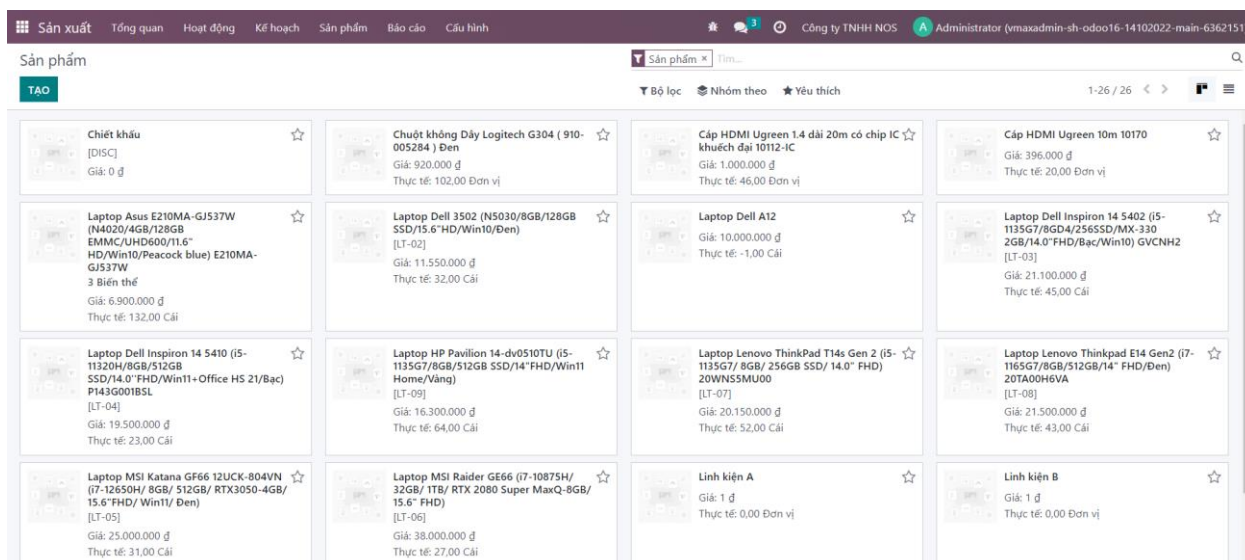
Sản xuất Tổng quan Hoạt động Kế hoạch Sản phẩm Báo cáo Cấu hình

3 Công ty TNHH NOS A Administrator (vmaxadmin-sh-odoo16-14102022-main-6362151

Sản phẩm

TẠO

Sản phẩm × Tìm...

Bộ lọc Nhóm theo Yêu thích

1-26 / 26

Chiết khấu
[DISC]
Giá: 0 đ

Chuột không Dây Logitech G304 ( 910-005284 ) Đen
Giá: 920.000 đ
Thực tế: 102,00 Đơn vị

Cáp HDMI Ugreen 1.4 dài 20m có chip IC khuếch đại 10112-IC
Giá: 1.000.000 đ
Thực tế: 46,00 Đơn vị

Cáp HDMI Ugreen 10m 10170
Giá: 396.000 đ
Thực tế: 20,00 Đơn vị

Laptop Asus E210MA-GJ537W (N4020/4GB/128GB EMMC/UHD600/11.6" HD/Win10/Peacock blue) E210MA-GJ537W
3 Biến thể
Giá: 6.900.000 đ
Thực tế: 132,00 Cái

Laptop Dell 3502 (N5030/8GB/128GB SSD/15.6"HD/Win10/Đen)
[LT-02]
Giá: 11.550.000 đ
Thực tế: 32,00 Cái

Laptop Dell A12
Giá: 10.000.000 đ
Thực tế: -1,00 Cái

Laptop Dell Inspiron 14 5402 (i5-1135G7/8GD4/256SSD/MX-330 2GB/14.0"FHD/Bạc/Win10) GVCNH2
[LT-03]
Giá: 21.100.000 đ
Thực tế: 45,00 Cái

Laptop Dell Inspiron 14 5410 (i5-11320H/8GB/512GB SSD/14.0"FHD/Win11+Office HS 21/Bạc) P143G001BSL
[LT-04]
Giá: 19.500.000 đ
Thực tế: 23,00 Cái

Laptop HP Pavilion 14-dv0510TU (i5-1135G7/8GB/512GB SSD/14"FHD/Win11 Home/Vàng)
[LT-09]
Giá: 16.300.000 đ
Thực tế: 64,00 Cái

Laptop Lenovo ThinkPad T14s Gen 2 (i5-1135G7/ 8GB/ 256GB SSD/ 14.0" FHD) 20WNS5MU00
[LT-07]
Giá: 20.150.000 đ
Thực tế: 52,00 Cái

Laptop Lenovo Thinkpad E14 Gen2 (i7-1165G7/8GB/512GB/14" FHD/Đen) 20TA00H6VA
[LT-08]
Giá: 21.500.000 đ
Thực tế: 43,00 Cái

Laptop MSI Katana GF66 12UCK-804VN (i7-12650H/ 8GB/ 512GB/ RTX3050-4GB/ 15.6"FHD/ Win11/ Đen)
[LT-05]
Giá: 25.000.000 đ
Thực tế: 31,00 Cái

Laptop MSI Raider GE66 (i7-10875H/ 32GB/ 1TB/ RTX 2080 Super MaxQ-8GB/ 15.6" FHD)
[LT-06]
Giá: 38.000.000 đ
Thực tế: 27,00 Cái

Linh kiện A
Giá: 1 đ
Thực tế: 0,00 Đơn vị

Linh kiện B
Giá: 1 đ
Thực tế: 0,00 Đơn vị